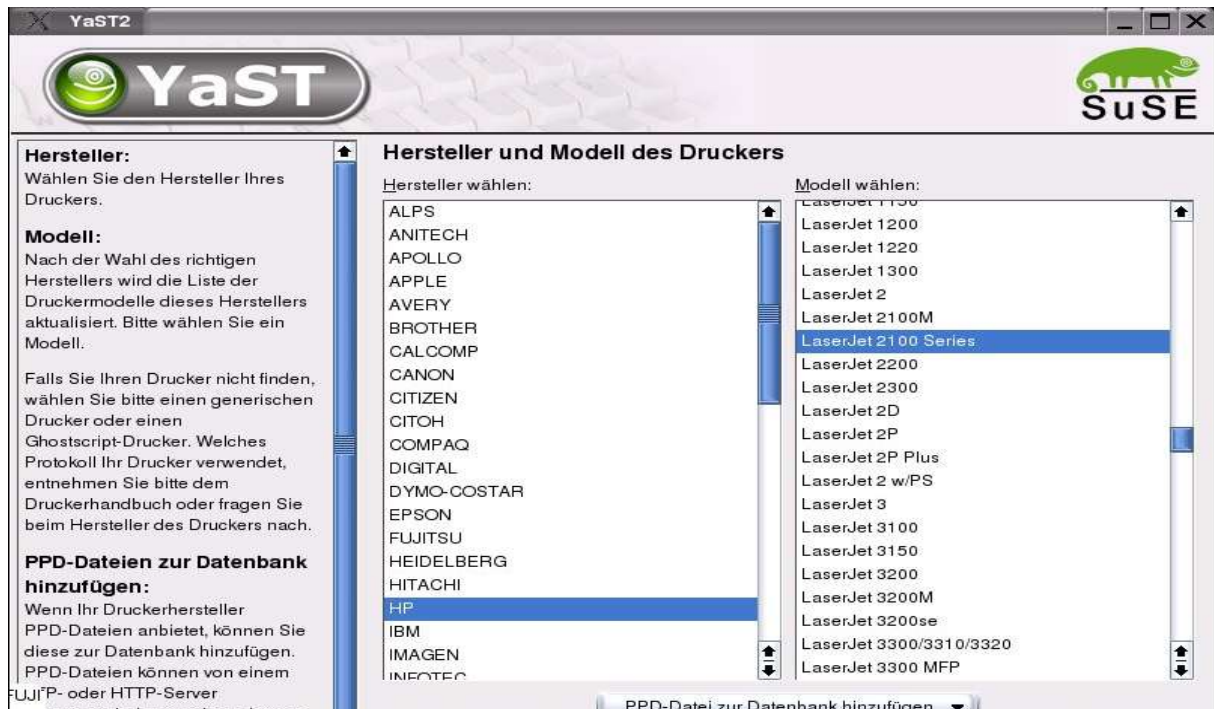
YaST2

YaST

SuSE

Hersteller:
Wählen Sie den Hersteller Ihres Druckers.

Modell:
Nach der Wahl des richtigen Herstellers wird die Liste der Druckermodelle dieses Herstellers aktualisiert. Bitte wählen Sie ein Modell.

Falls Sie Ihren Drucker nicht finden, wählen Sie bitte einen generischen Drucker oder einen Ghostscript-Drucker. Welches Protokoll Ihr Drucker verwendet, entnehmen Sie bitte dem Druckerhandbuch oder fragen Sie beim Hersteller des Druckers nach.

PPD-Dateien zur Datenbank hinzufügen:
Wenn Ihr Druckerhersteller PPD-Dateien anbietet, können Sie diese zur Datenbank hinzufügen. PPD-Dateien können von einem FUJI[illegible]P- oder HTTP-Server

Hersteller und Modell des Druckers

Hersteller wählen:

ALPS
ANITECH
APOLLO
APPLE
AVERY
BROTHER
CALCOMP
CANON
CITIZEN
CITOH
COMPAQ
DIGITAL
DYMO-COSTAR
EPSON
FUJITSU
HEIDELBERG
HITACHI
HP
IBM
IMAGEN
INFOTEC

Modell wählen:

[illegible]
LaserJet 1200
LaserJet 1220
LaserJet 1300
LaserJet 2
LaserJet 2100M
LaserJet 2100 Series
LaserJet 2200
LaserJet 2300
LaserJet 2D
LaserJet 2P
LaserJet 2P Plus
LaserJet 2 w/PS
LaserJet 3
LaserJet 3100
LaserJet 3150
LaserJet 3200
LaserJet 3200M
LaserJet 3200se
LaserJet 3300/3310/3320
LaserJet 3300 MFP

PPD-Datei zur Datenbank hinzufügen